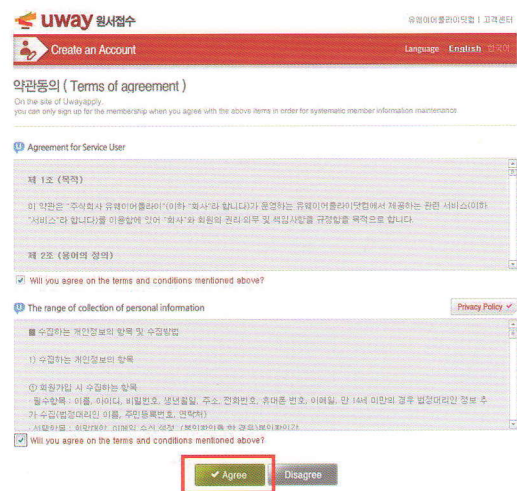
uway 원서접수

유웨이어플라이닷컴 | 고객센터

Create an Account

Language English 한국어

약관동의 ( Terms of agreement )

On the site of Uwayapply,
you can only sign up for the membership when you agree with the above items in order for systematic member information maintenance

Agreement for Service User

제 1조 (목적)

이 약관은 "주식회사 유웨이어플라이"(이하 "회사"라 합니다)가 운영하는 유웨이어플라이닷컴에서 제공하는 관련 서비스(이하 "서비스"라 합니다)를 이용함에 있어 "회사"와 회원의 권리 의무 및 책임사항을 규정함을 목적으로 합니다.

제 2조 (용어의 정의)

Will you agree on the terms and conditions mentioned above?

The range of collection of personal information

Privacy Policy

■ 수집하는 개인정보의 항목 및 수집방법

1) 수집하는 개인정보의 항목

① 회원가입 시 수집하는 항목
- 필수항목 : 이름, 아이디, 비밀번호, 생년월일, 주소, 전화번호, 휴대폰 번호, 이메일, 만 14세 미만의 경우 법정대리인 정보 추가 수집(법정대리인 이름, 주민등록번호, 연락처)
- 선택항목 : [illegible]

Will you agree on the terms and conditions mentioned above?

Agree

Disagree